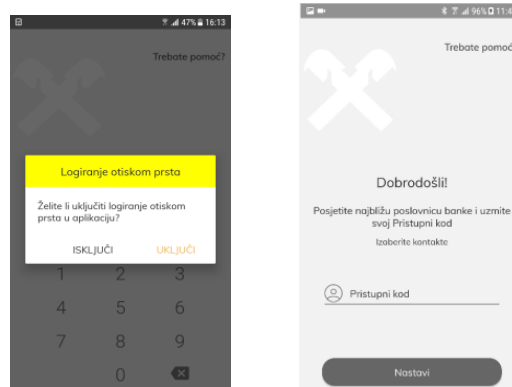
47% 16:13

Trebate pomoć?

Logiranje otiskom prsta

Želite li uključiti logiranje otiskom prsta u aplikaciju?

ISKLJUČI UKLJUČI

1 2 3
4 5 6
7 8 9
0

96% 11:4

Trebate pomoć

Dobrodošli!

Posjetite najbližu poslovnicu banke i uzmite svoj Pristupni kod

Izaberite kontakte

Pristupni kod

Nastavi